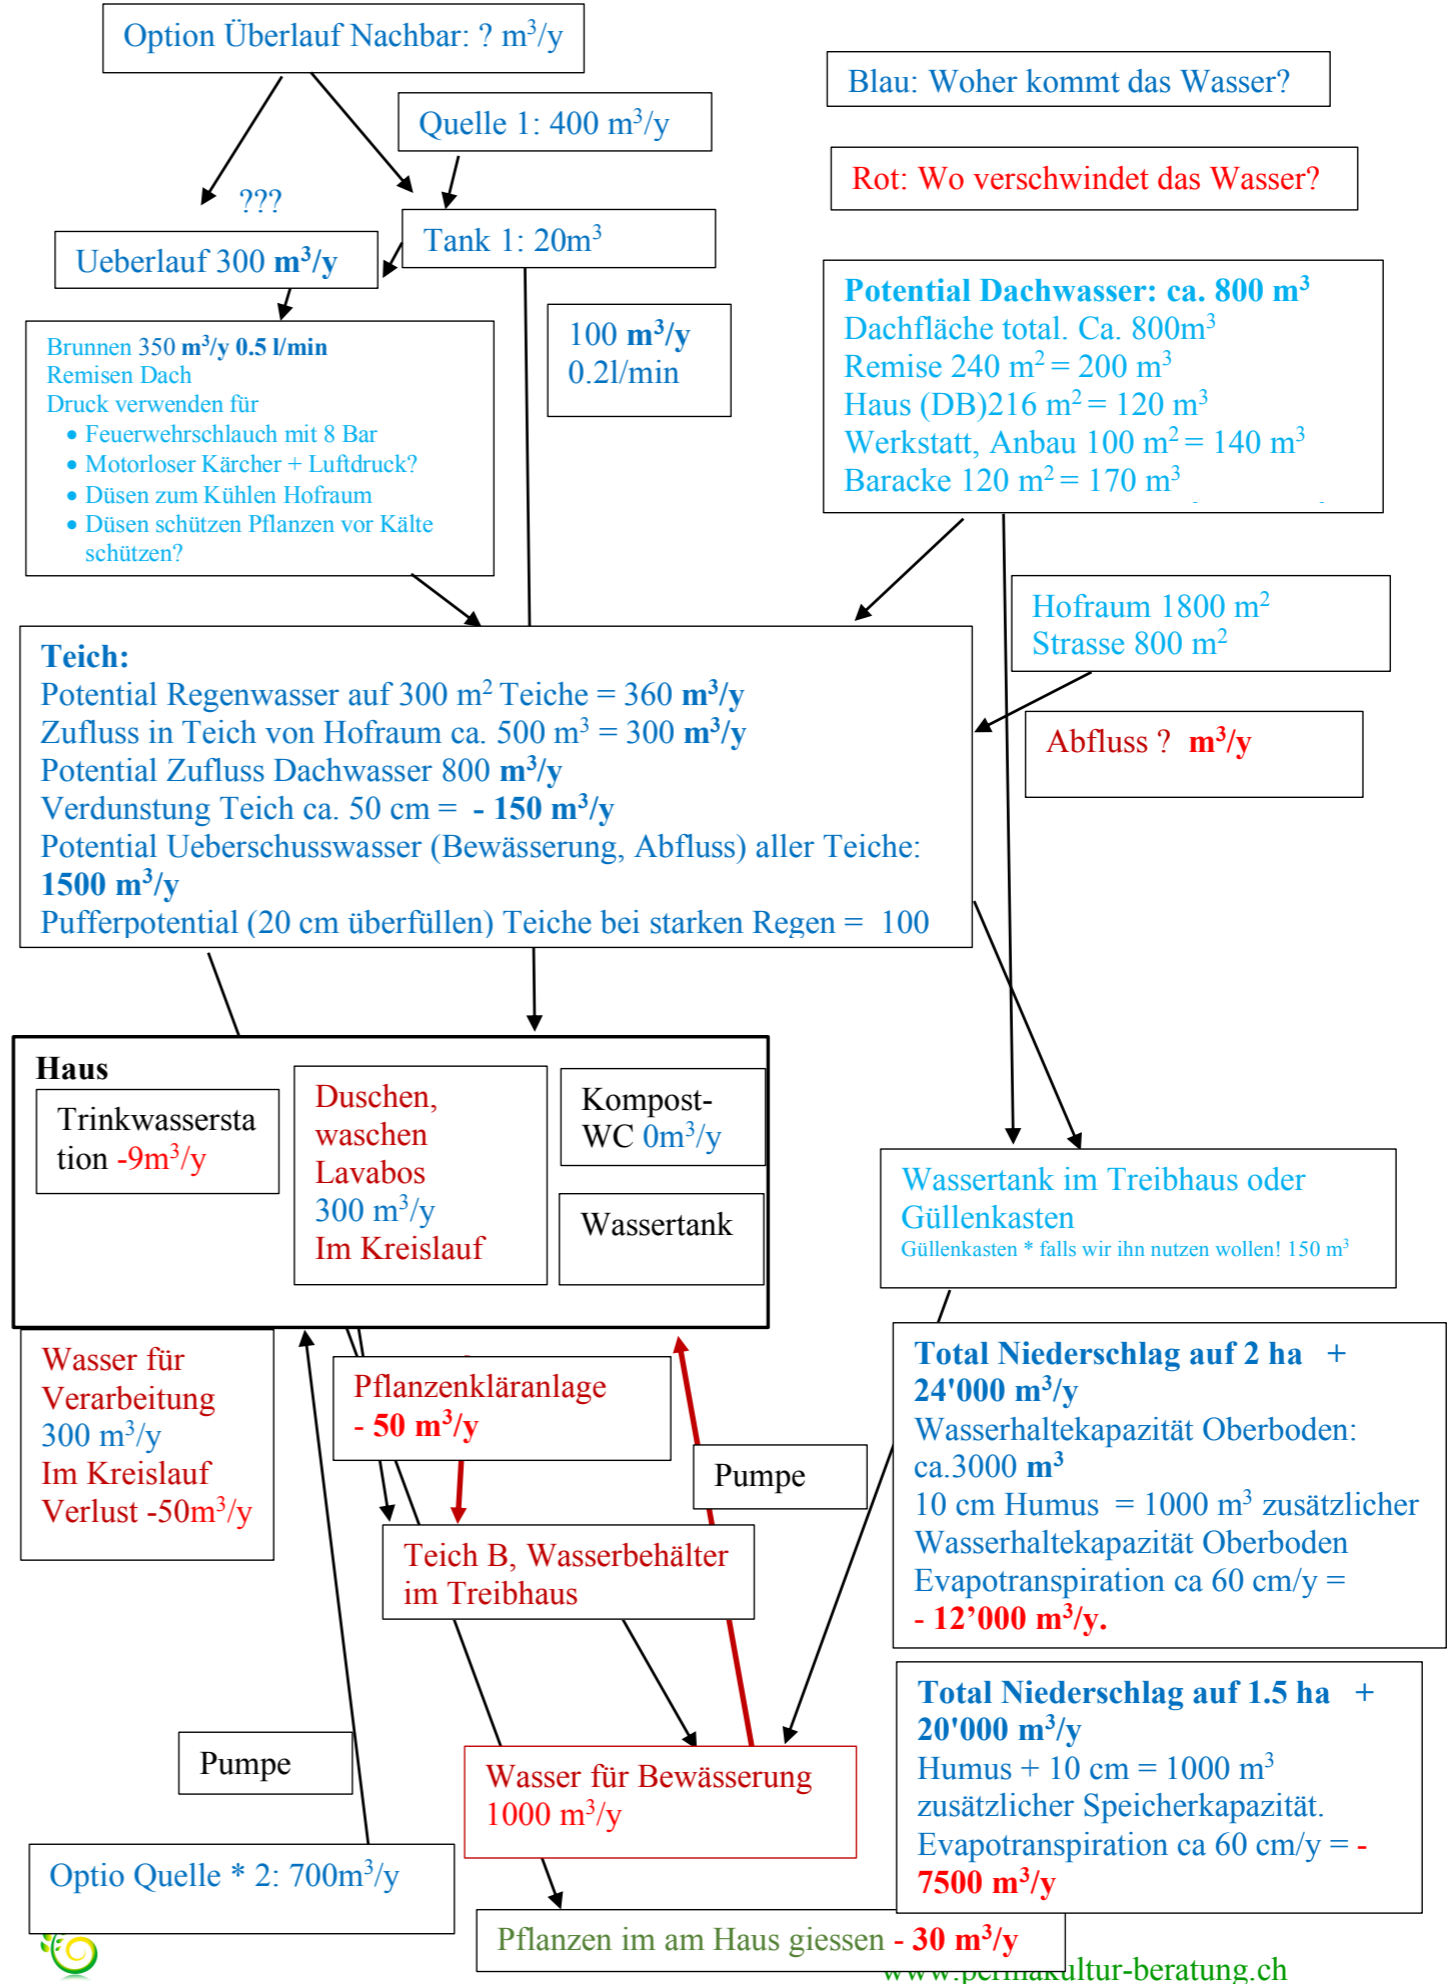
Option Überlauf Nachbar: ? $m^3/y$

Blau: Woher kommt das Wasser?

Quelle 1: 400 $m^3/y$

Rot: Wo verschwindet das Wasser?

???

Tank 1: $20m^3$

Ueberlauf 300 $m^3/y$

Potential Dachwasser: ca. 800 $m^3$
Dachfläche total. Ca. $800m^3$
Remise 240 $m^2$ = 200 $m^3$
Haus (DB)216 $m^2$ = 120 $m^3$
Werkstatt, Anbau 100 $m^2$ = 140 $m^3$
Baracke 120 $m^2$ = 170 $m^3$

100 $m^3/y$
0.2l/min

Brunnen 350 $m^3/y$ 0.5 l/min
Remisen Dach
Druck verwenden für
• Feuerwehrschlauch mit 8 Bar
• Motorloser Kärcher + Luftdruck?
• Düsen zum Kühlen Hofraum
• Düsen schützen Pflanzen vor Kälte schützen?

Hofraum 1800 $m^2$
Strasse 800 $m^2$

Teich:
Potential Regenwasser auf 300 $m^2$ Teiche = 360 $m^3/y$
Zufluss in Teich von Hofraum ca. 500 $m^3$ = 300 $m^3/y$
Potential Zufluss Dachwasser 800 $m^3/y$
Verdunstung Teich ca. 50 cm = - 150 $m^3/y$
Potential Ueberschusswasser (Bewässerung, Abfluss) aller Teiche: 1500 $m^3/y$
Pufferpotential (20 cm überfüllen) Teiche bei starken Regen = 100

Abfluss ? $m^3/y$

Haus
Trinkwasserstation $-9m^3/y$

Duschen, waschen Lavabos 300 $m^3/y$ Im Kreislauf

Kompost-WC $0m^3/y$

Wassertank

Wassertank im Treibhaus oder Güllenkasten
Güllenkasten * falls wir ihn nutzen wollen! 150 $m^3$

Wasser für Verarbeitung 300 $m^3/y$ Im Kreislauf Verlust $-50m^3/y$

Pflanzenkläranlage
- 50 $m^3/y$

Pumpe

Teich B, Wasserbehälter im Treibhaus

Total Niederschlag auf 2 ha + 24'000 $m^3/y$
Wasserhaltekapazität Oberboden: ca.3000 $m^3$
10 cm Humus = 1000 $m^3$ zusätzlicher Wasserhaltekapazität Oberboden
Evapotranspiration ca 60 cm/y =
- 12’000 $m^3/y$.

Pumpe

Wasser für Bewässerung 1000 $m^3/y$

Total Niederschlag auf 1.5 ha + 20'000 $m^3/y$
Humus + 10 cm = 1000 $m^3$ zusätzlicher Speicherkapazität.
Evapotranspiration ca 60 cm/y = - 7500 $m^3/y$

Optio Quelle * 2: $700m^3/y$

Pflanzen im am Haus giessen - 30 $m^3/y$

www.permakultur-beratung.ch